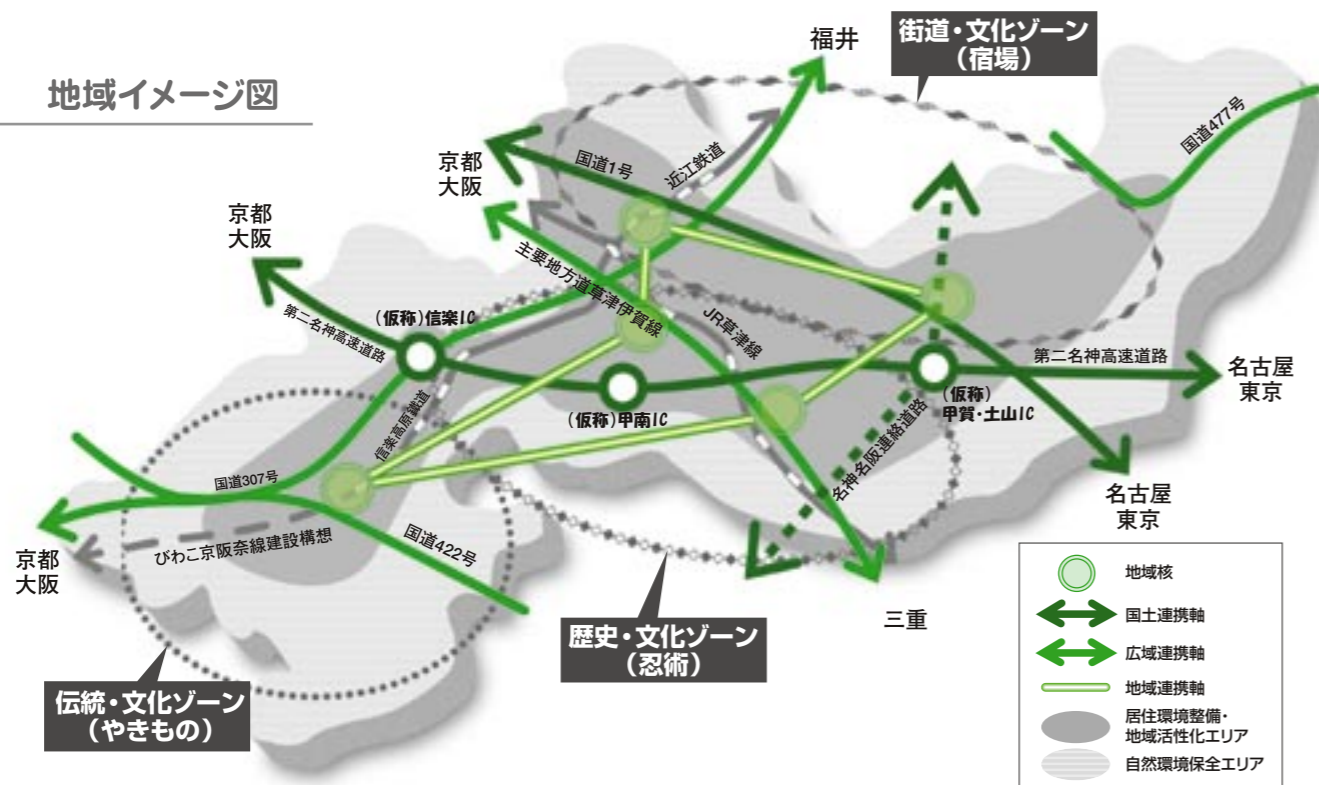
地域イメージ図

福井

街道・文化ゾーン
(宿場)

国道477号

京都
大阪

国道1号

近江鉄道

京都
大阪

主要地方道草津伊賀線

JR草津線

第二名神高速道路

(仮称)信楽IC

(仮称)甲南IC

(仮称)
甲賀・土山IC

第二名神高速道路

名古屋
東京

信楽高原鐵道

名神名阪連絡道路

名古屋
東京

国道307号

京都
大阪

びわこ京阪奈線建設構想

国道422号

三重

歴史・文化ゾーン
(忍術)

伝統・文化ゾーン
(やきもの)

地域核
国土連携軸
広域連携軸
地域連携軸
居住環境整備・
地域活性化エリア
自然環境保全エリア